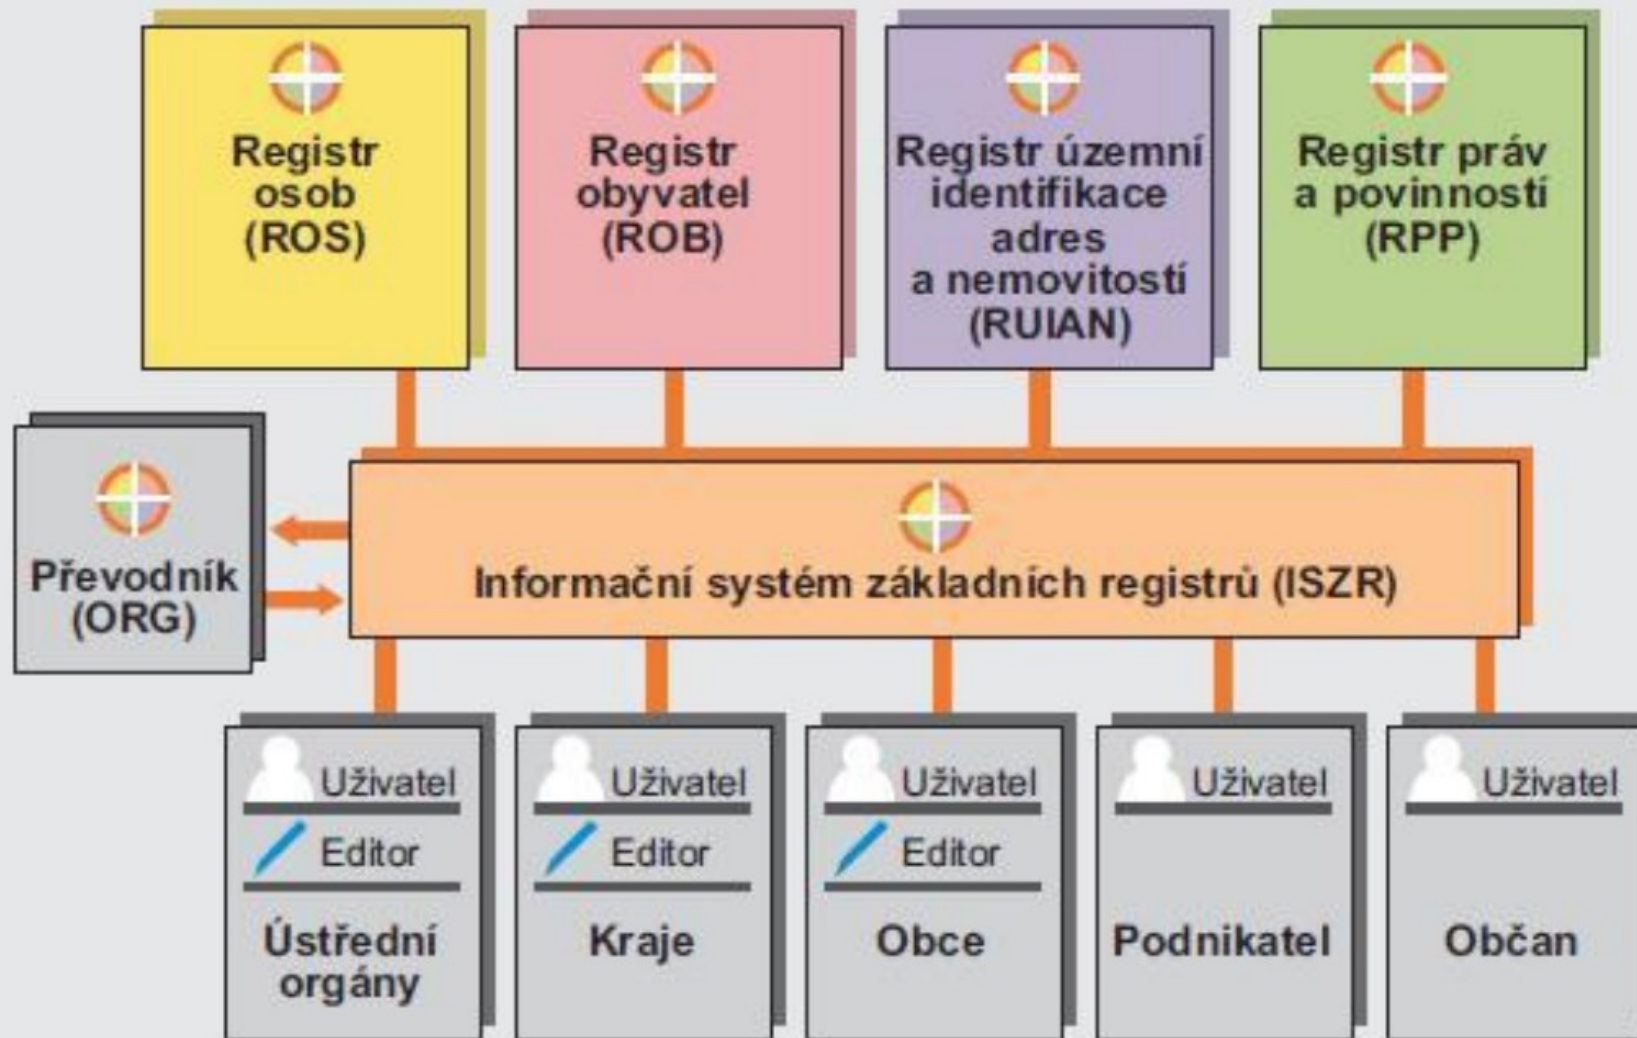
Registr osob (ROS)

Registr obyvatel (ROB)

Registr územní identifikace adres a nemovitostí (RUIAN)

Registr práv a povinností (RPP)

Převodník (ORG)

Informační systém základních registrů (ISZR)

Uživatel
Editor
Ústřední orgány

Uživatel
Editor
Kraje

Uživatel
Editor
Obce

Uživatel
Podnikatel

Uživatel
Občan